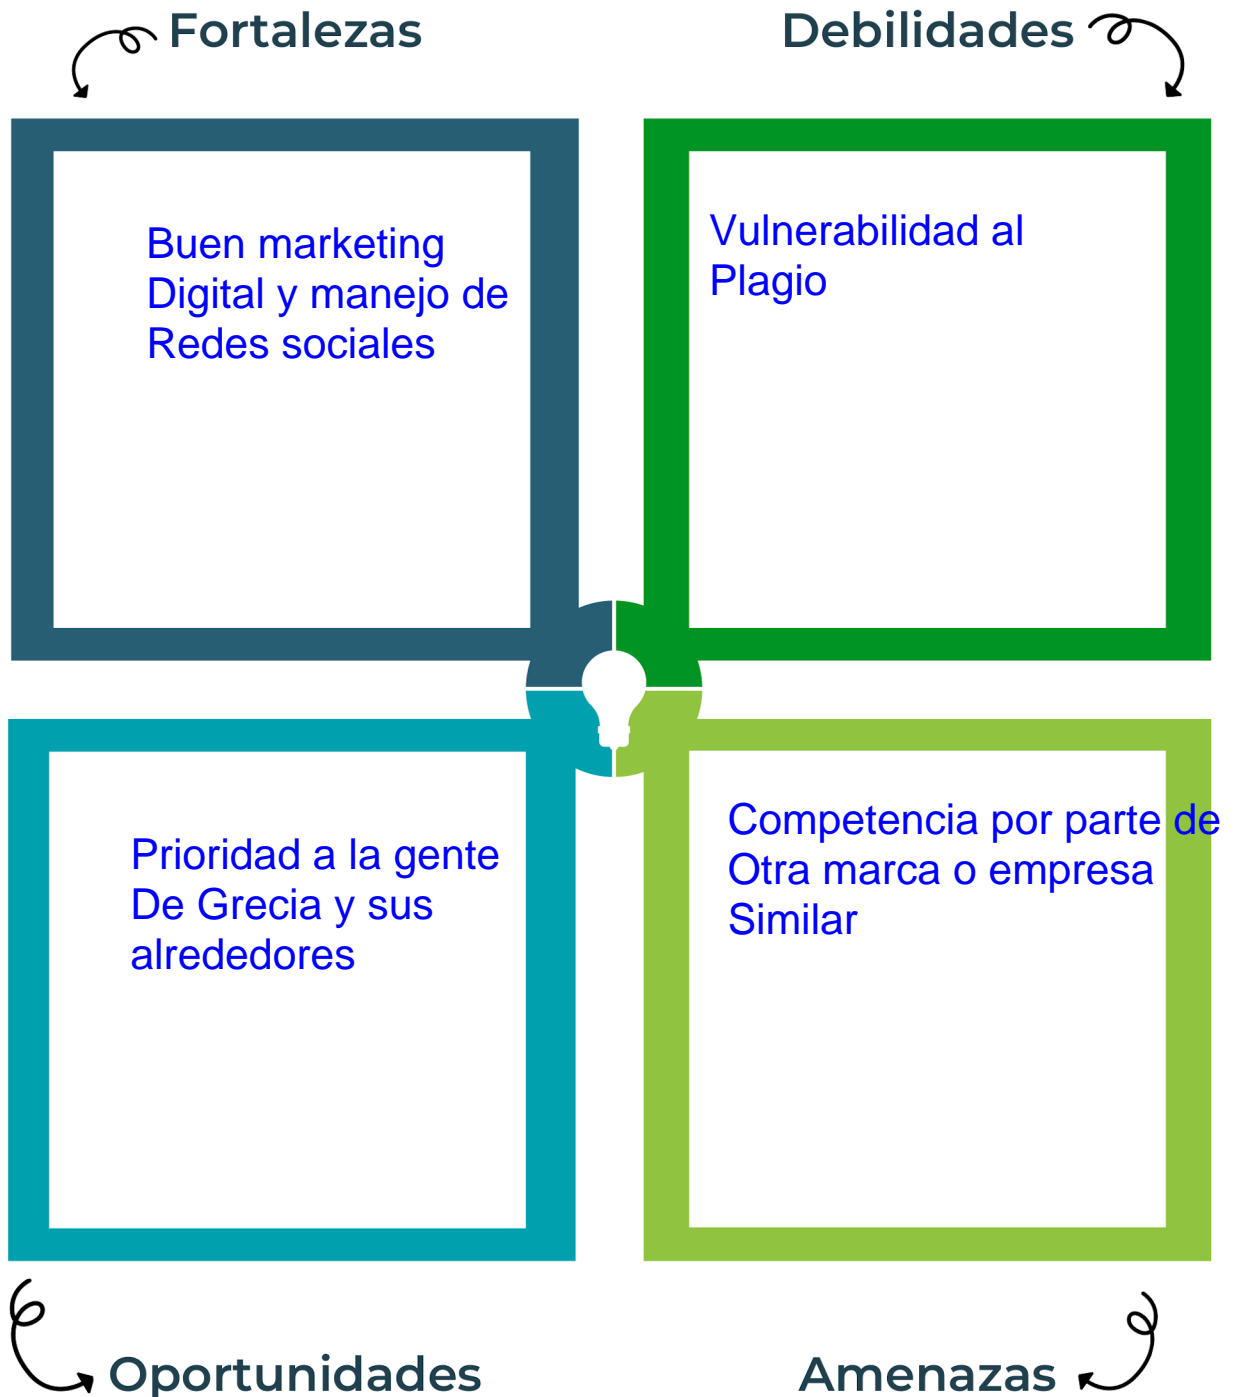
Fortalezas

Debilidades

Buen marketing Digital y manejo de Redes sociales

Vulnerabilidad al Plagio

Prioridad a la gente De Grecia y sus alrededores

Competencia por parte de Otra marca o empresa Similar

Oportunidades

Amenazas